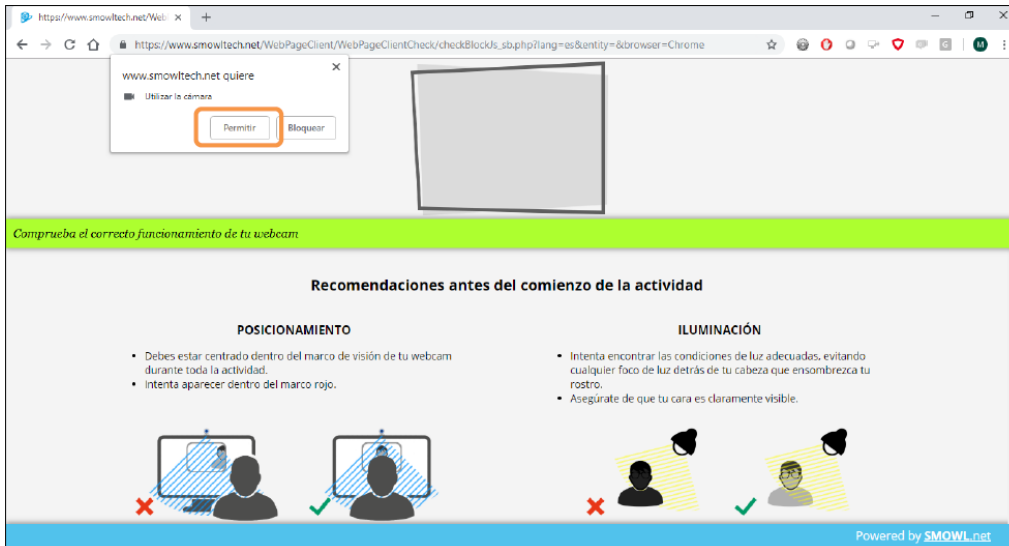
https://www.smowltech.net/Web ×

https://www.smowltech.net/WebPageClient/WebPageClientCheck/checkBlockJs_sb.php?lang=es&entity=&browser=Chrome

www.smowltech.net quiere

Utilizar la cámara

Permitir Bloquear

Comprueba el correcto funcionamiento de tu webcam

Recomendaciones antes del comienzo de la actividad

POSICIONAMIENTO

- Debes estar centrado dentro del marco de visión de tu webcam durante toda la actividad.
- Intenta aparecer dentro del marco rojo.

ILUMINACIÓN

- Intenta encontrar las condiciones de luz adecuadas, evitando cualquier foco de luz detrás de tu cabeza que ensombrezca tu rostro.
- Asegúrate de que tu cara es claramente visible.

Powered by SMOWL.net